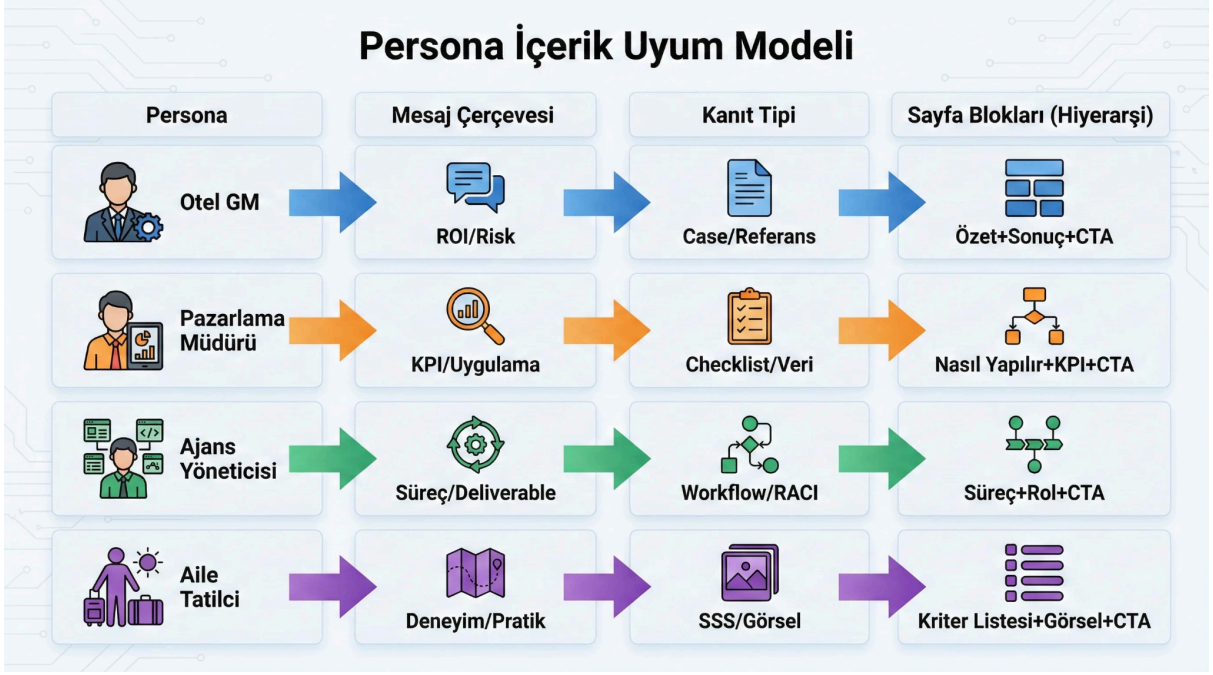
Persona İçerik Uyum Modeli

| Persona | Mesaj Çerçevesi | Kanıt Tipi | Sayfa Blokları (Hiyerarşi) |
|---|---|---|---|
| Otel GM | ROI/Risk | Case/Referans | Özet+Sonuç+CTA |
| Pazarlama Müdürü | KPI/Uygulama | Checklist/Veri | Nasıl Yapılır+KPI+CTA |
| Ajans Yöneticisi | Süreç/Deliverable | Workflow/RACI | Süreç+Rol+CTA |
| Aile Tatilci | Deneyim/Pratik | SSS/Görsel | Kriter Listesi+Görsel+CTA |